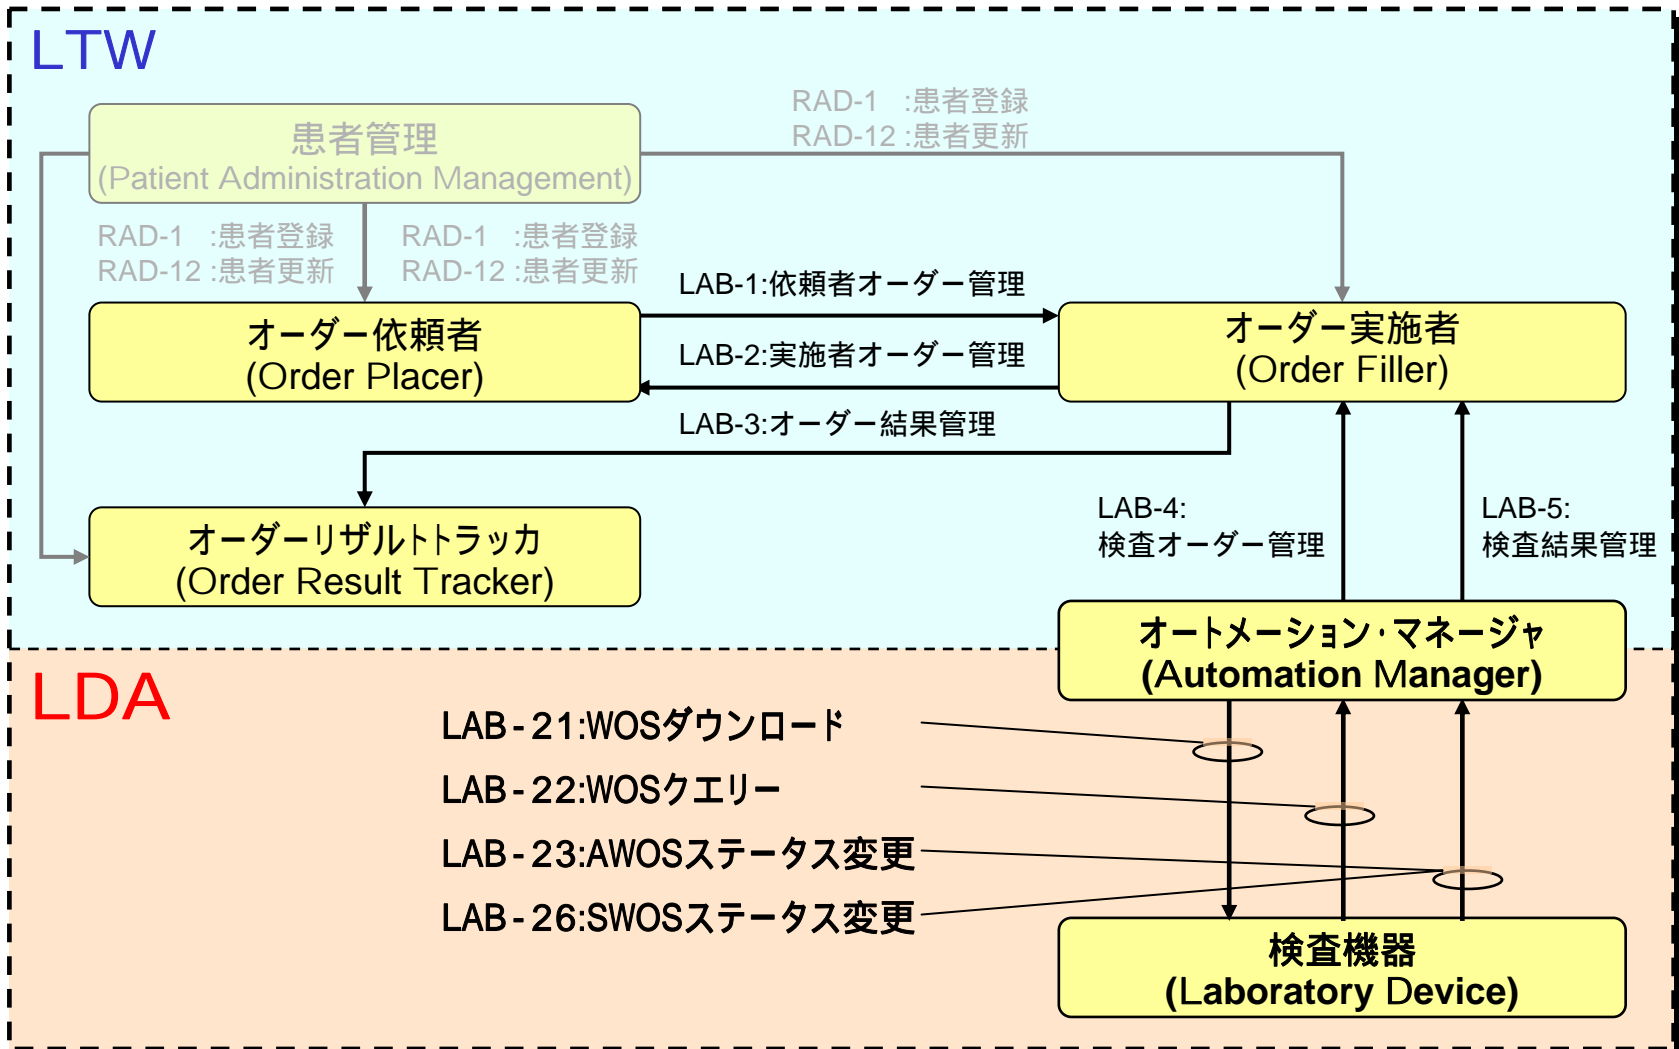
LTW

RAD-1 :患者登録
RAD-12 :患者更新

患者管理
(Patient Administration Management)

RAD-1 :患者登録
RAD-12 :患者更新

RAD-1 :患者登録
RAD-12 :患者更新

LAB-1:依頼者オーダー管理

オーダー依頼者
(Order Placer)

LAB-2:実施者オーダー管理

オーダー実施者
(Order Filler)

LAB-3:オーダー結果管理

オーダーリザルトトラッカ
(Order Result Tracker)

LAB-4:
検査オーダー管理

LAB-5:
検査結果管理

オートメーション·マネージャ
(Automation Manager)

LDA

LAB-21:WOSダウンロード

LAB-22:WOSクエリー

LAB-23:AWOSステータス変更

LAB-26:SWOSステータス変更

検査機器
(Laboratory Device)